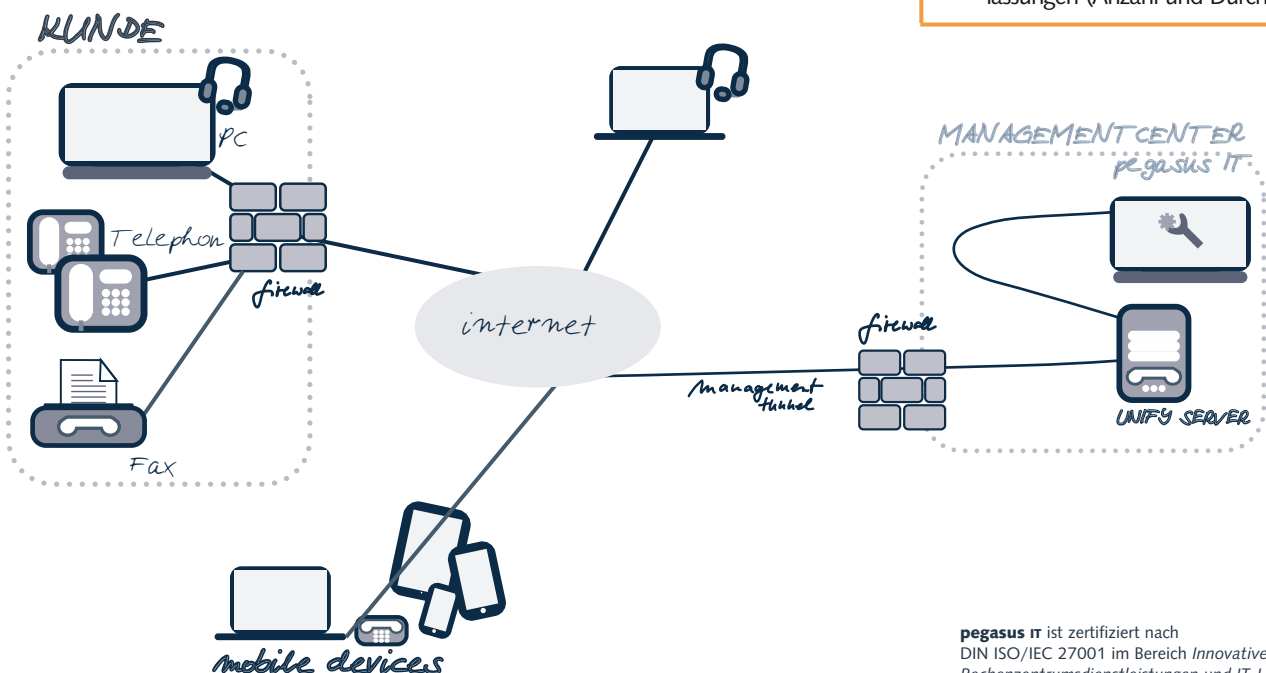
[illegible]lassungen (Anzahl und Durch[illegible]

KUNDE

PC

Telephon

firewall

Fax

internet

MANAGEMENTCENTER
pegasus IT

firewall

management tunnel

UNIFY SERVER

mobile devices

**pegasus IT** ist zertifiziert nach
DIN ISO/IEC 27001 im Bereich *Innovative*
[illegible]